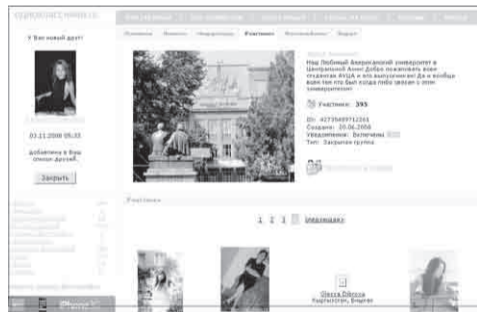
У Вас новый друг!

03.11.2008 05:35

Добавлена в Ваш список друзей.

Закрыть

Участники

Наш Любимый Американский университет в Центральной Азии! Добро пожаловать всех студентов АУЦА и его выпускников! Да и вообще всех тех кто был когда либо связан с этим университетом!

Участники: 395

ID: 42735689712265
Создана: 20.06.2008
Уведомления: Включены
Тип: Закрытая группа

Участники

1 2 3 Следующая

Олеся Ойкова
Кыргызстан, Бишкек